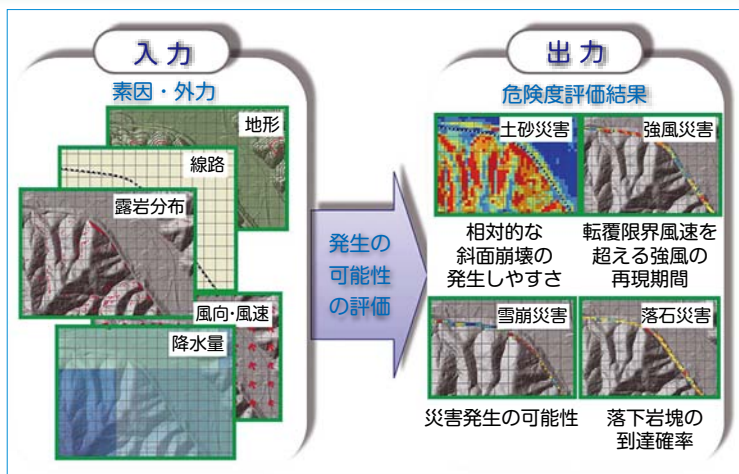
入力

素因・外力

地形

線路

露岩分布

風向･風速

降水量

発生の可能性の評価

出力

危険度評価結果

土砂災害

強風災害

相対的な斜面崩壊の発生しやすさ

転覆限界風速を超える強風の再現期間

雪崩災害

落石災害

災害発生の可能性

落下岩塊の到達確率